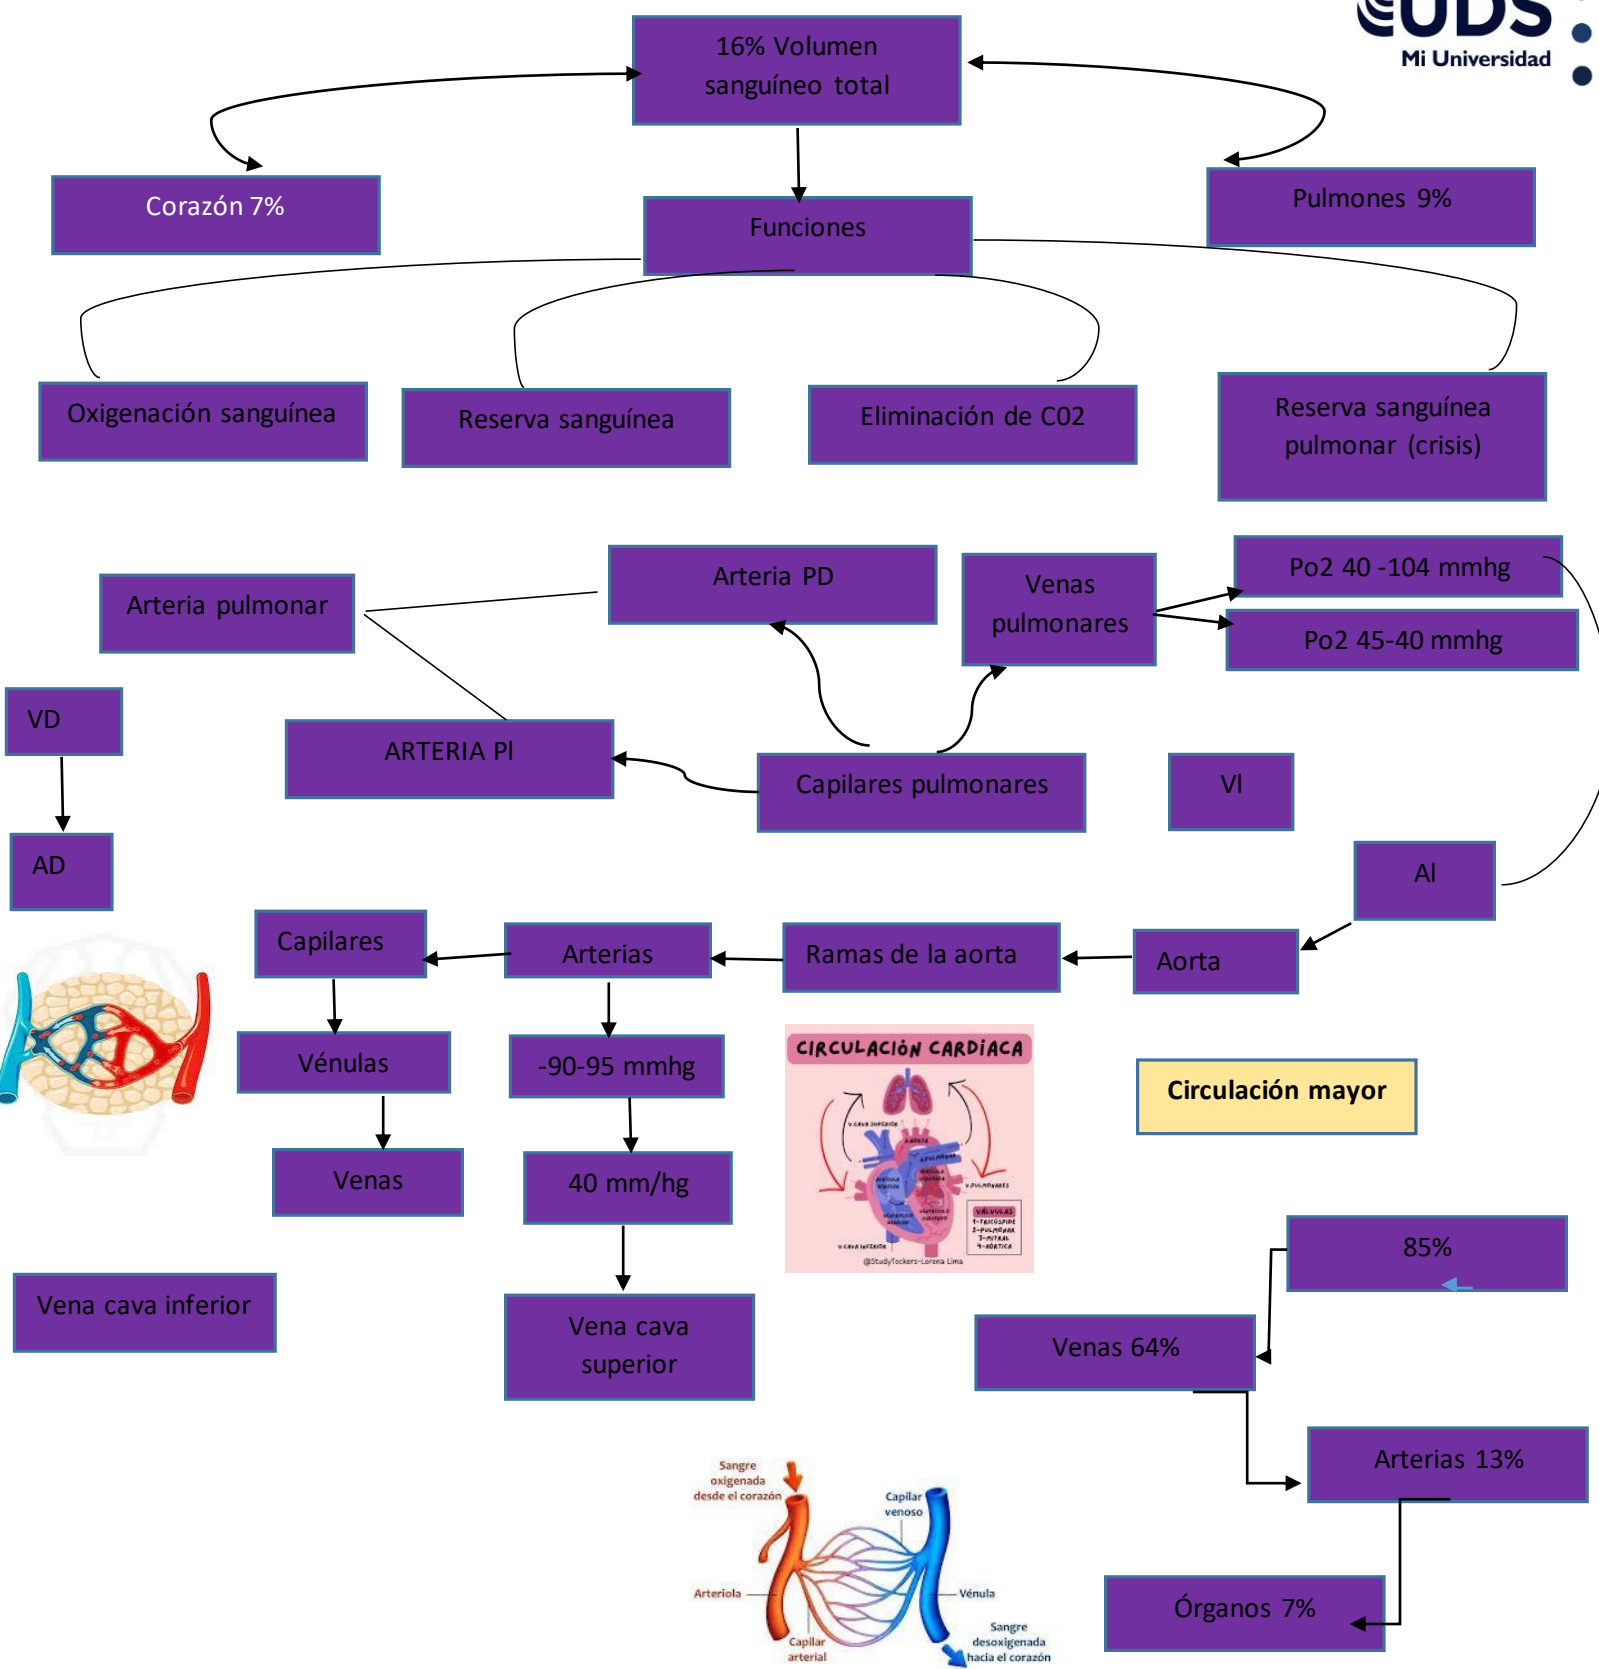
UDS
Mi Universidad

16% Volumen sanguíneo total

Corazón 7%

Funciones

Pulmones 9%

Oxigenación sanguínea

Reserva sanguínea

Eliminación de C02

Reserva sanguínea pulmonar (crisis)

Arteria pulmonar

Arteria PD

Venas pulmonares

Po2 40 -104 mmhg

Po2 45-40 mmhg

VD

ARTERIA PI

Capilares pulmonares

VI

AD

AI

Capilares

Arterias

Ramas de la aorta

Aorta

Vénulas

-90-95 mmhg

CIRCULACIÓN CARDIACA

Circulación mayor

Venas

40 mm/hg

85%

Vena cava inferior

Vena cava superior

Venas 64%

Arterias 13%

Sangre oxigenada desde el corazón

Capilar venoso

Arteriola

Vénula

Capilar arterial

Sangre desoxigenada hacia el corazón

Órganos 7%